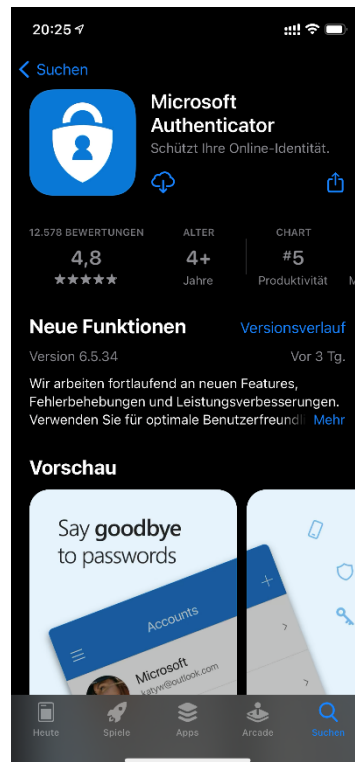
20:25

Suchen

Microsoft Authenticator

Schützt Ihre Online-Identität.

12.578 BEWERTUNGEN
4,8
★★★★★

ALTER
4+
Jahre

CHART
#5
Produktivität

Neue Funktionen

Versionsverlauf

Version 6.5.34

Vor 3 Tg.

Wir arbeiten fortlaufend an neuen Features, Fehlerbehebungen und Leistungsverbesserungen. Verwenden Sie für optimale Benutzerfreundl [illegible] Mehr

Vorschau

Say goodbye to passwords

Accounts

Microsoft
katyw@outlook.com

Heute
Spiele
Apps
Arcade
Suchen